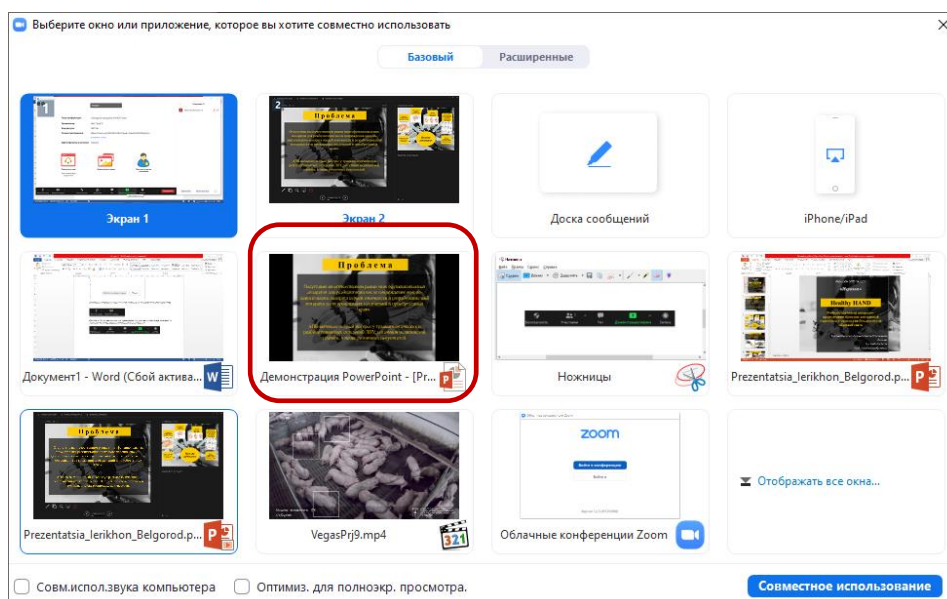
Выберите окно или приложение, которое вы хотите совместно использовать

Базовый Расширенные

1

Экран 1

2

Проблема

Экран 2

Доска сообщений

iPhone/iPad

Документ1 - Word (Сбой активва...

Проблема

Демонстрация PowerPoint - [Pr...

Ножницы

Healthy HAND

Prezentatsia_Ierikhon_Belgorod.p...

Проблема

Prezentatsia_Ierikhon_Belgorod.p...

VegasPrj9.mp4

zoom

Облачные конференции Zoom

Отображать все окна...

Совм.испол.звука компьютера

Оптимиз. для полноэкр. просмотра.

Совместное использование